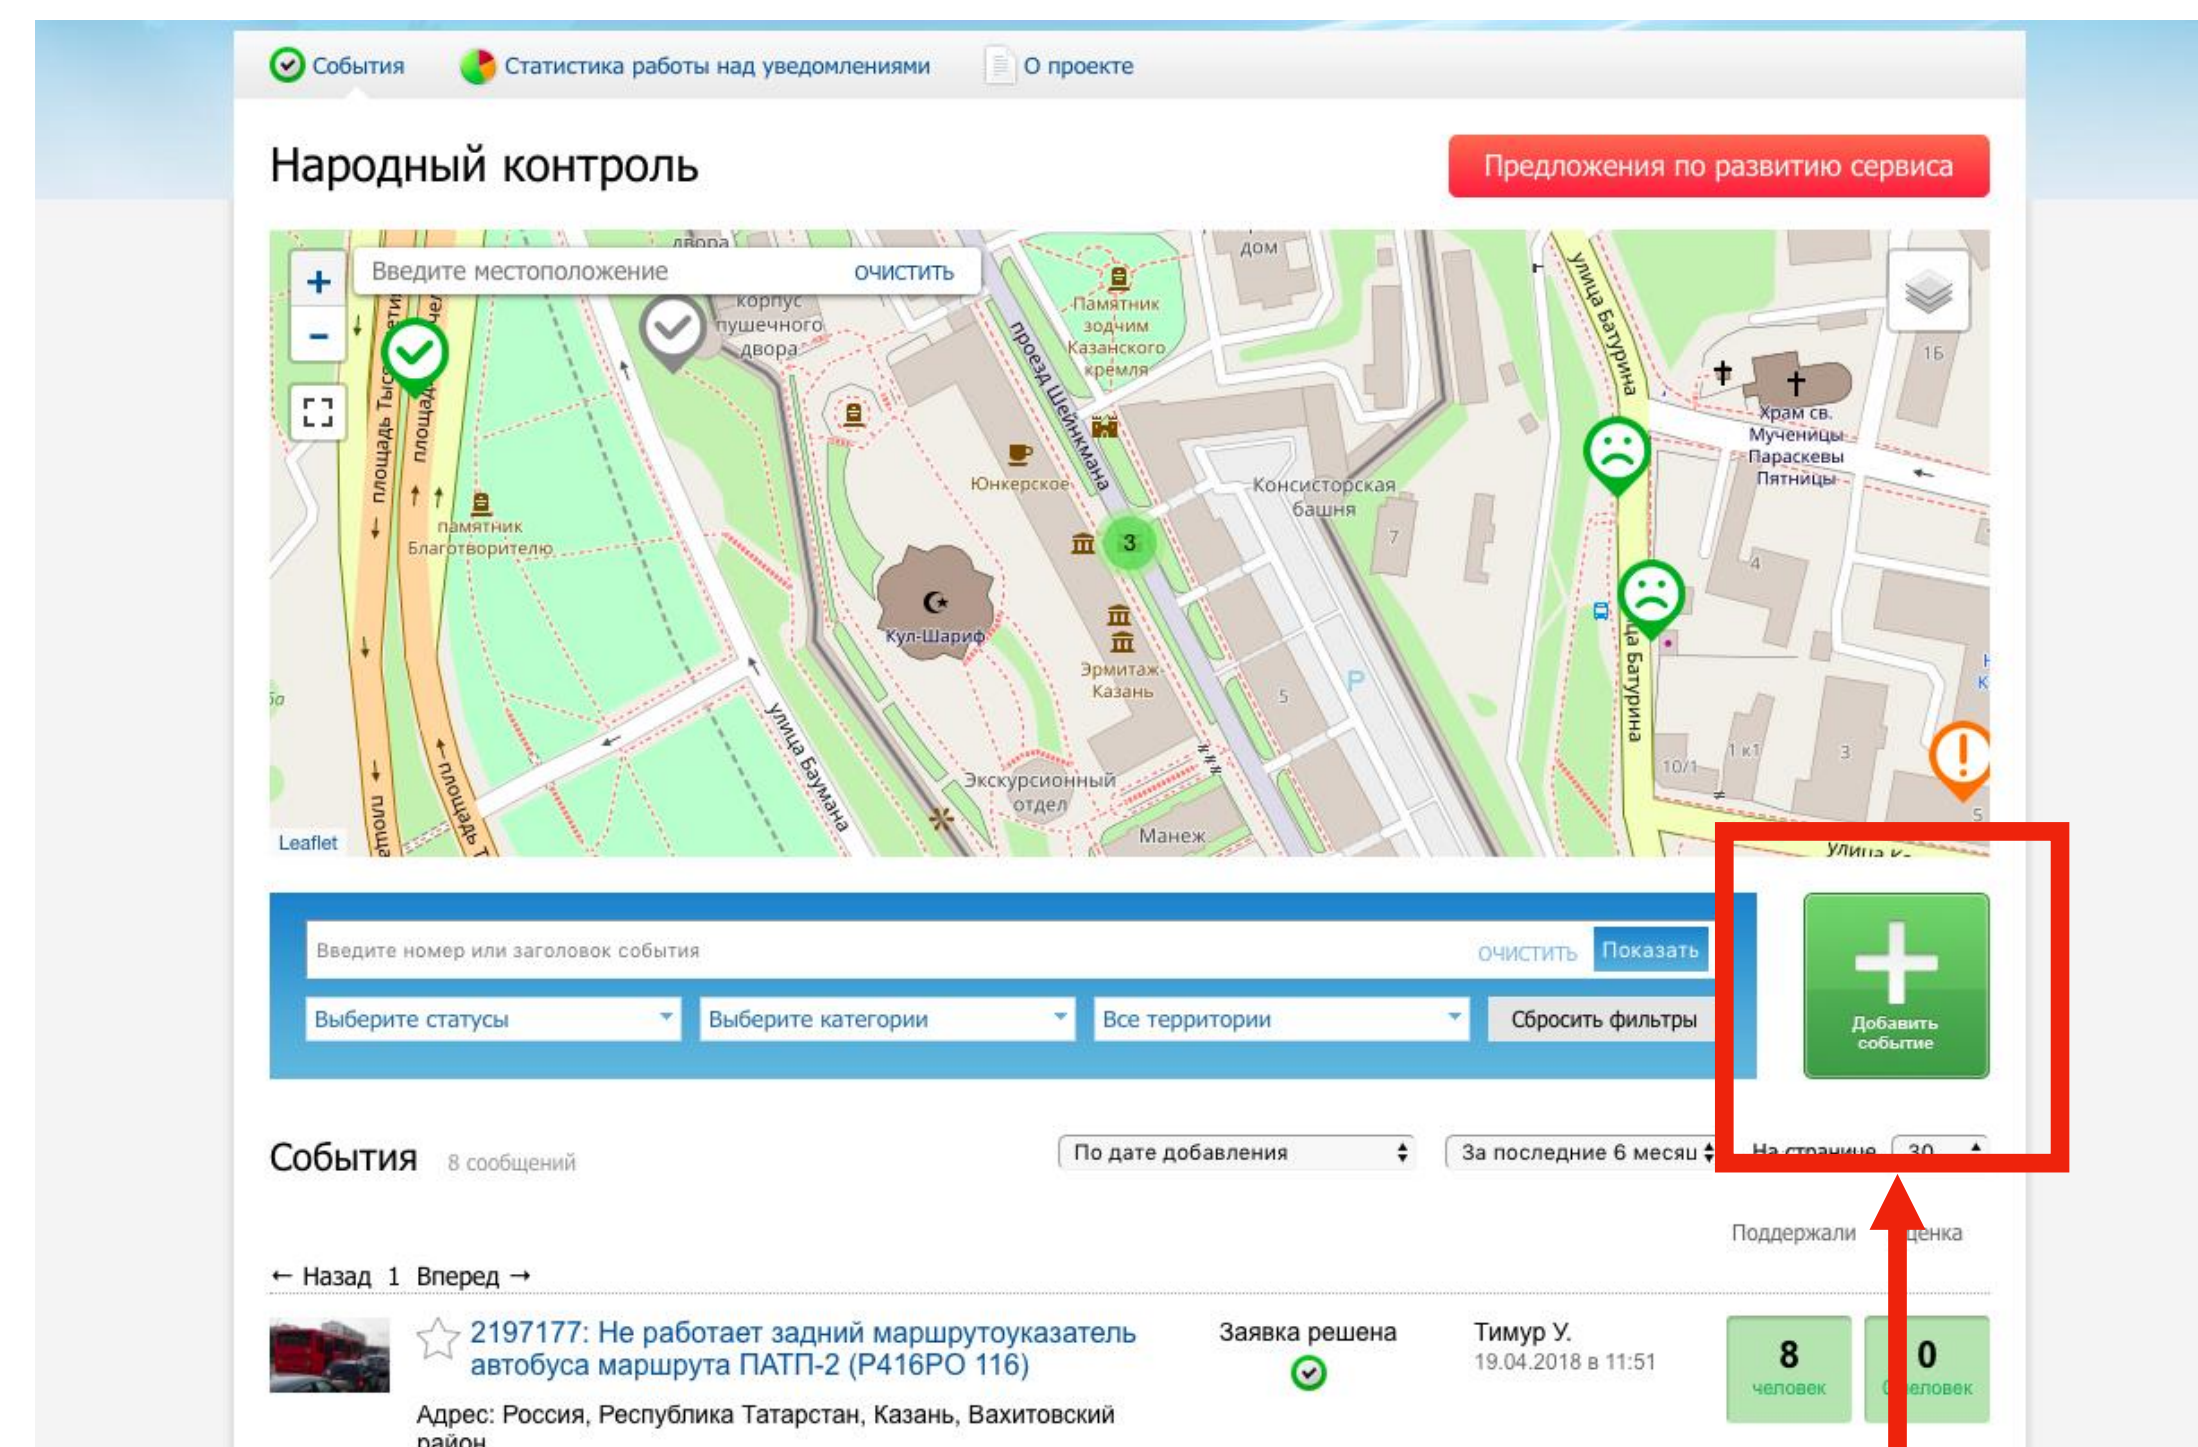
События   Статистика работы над уведомлениями   О проекте

Народный контроль

Предложения по развитию сервиса

Введите местоположение   ОЧИСТИТЬ

двора
корпус пушечного двора
Памятник зодчим Казанского кремля
проезд Шейнкмана
улица Батурина
Храм св. Мучиницы Параскевы Пятницы
16
площадь Тысячелетия
площадь
памятник Благотворителю
Юнкерское
Консисторская башня
7
3
Кул-Шариф
Эрмитаж Казань
4
5
улица Баумана
Экскурсионный отдел
Манеж
10/1
1 к1
3
улица Батурина
Leaflet

Введите номер или заголовок события   ОЧИСТИТЬ   Показать

Выберите статусы   Выберите категории   Все территории   Сбросить фильтры

Добавить событие

События   8 сообщений

По дате добавления   За последние 6 месяц   На странице   30

Поддержали   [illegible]ценка

← Назад   1   Вперед →

2197177: Не работает задний маршрутоуказатель автобуса маршрута ПАТП-2 (Р416РО 116)

Заявка решена

Тимур У.
19.04.2018 в 11:51

8 человек   0 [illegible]еловек

Адрес: Россия, Республика Татарстан, Казань, Вахитовский район